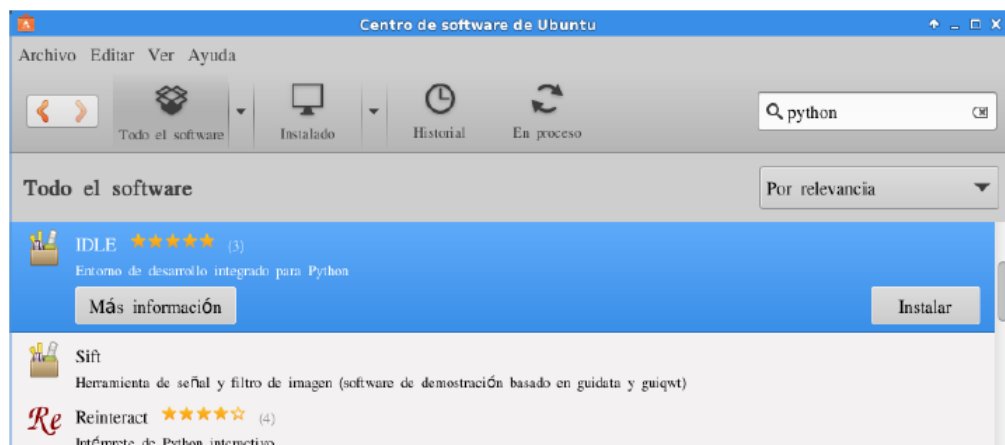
Centro de software de Ubuntu

Archivo Editar Ver Ayuda

Todo el software Instalado Historial En proceso

python

Todo el software

Por relevancia

IDLE ★★★★★ (3)
Entorno de desarrollo integrado para Python

Más información

Instalar

Sift
Herramienta de señal y filtro de imagen (software de demostración basado en guidata y guiqwt)

Re Reinteract ★★★★☆ (4)
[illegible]